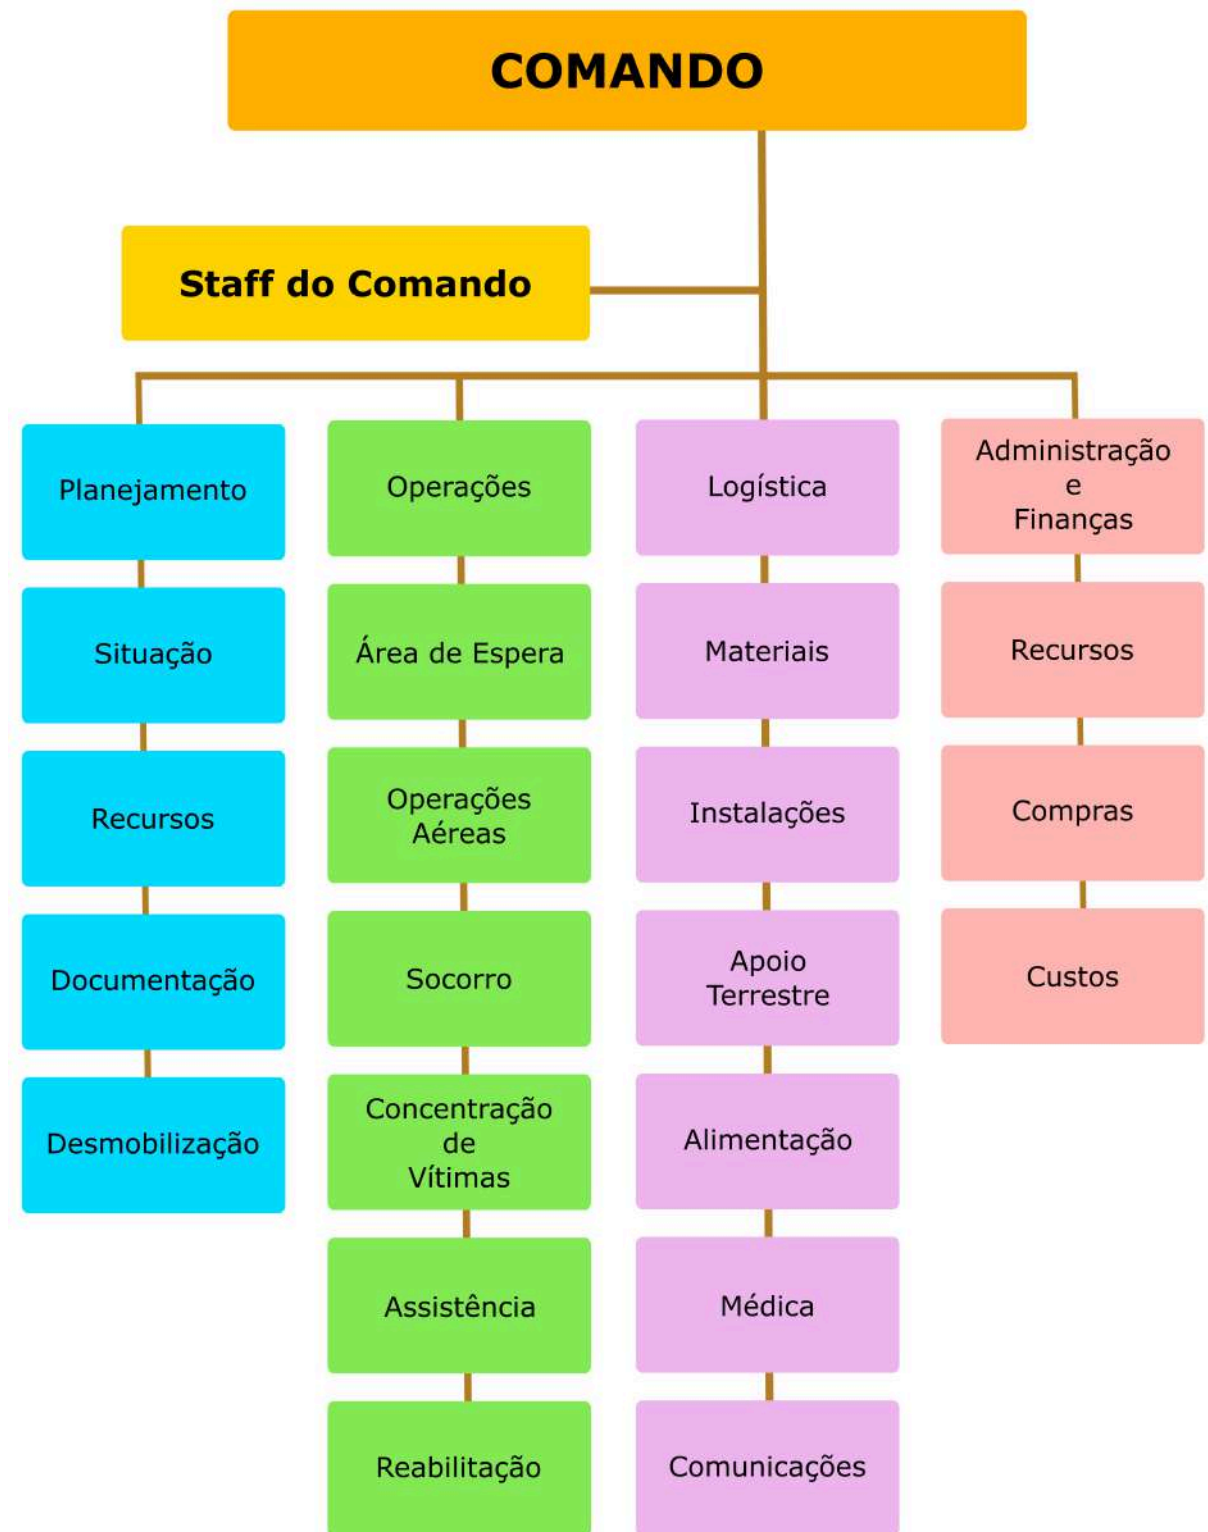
COMANDO

Staff do Comando

Planejamento

Situação

Recursos

Documentação

Desmobilização

Operações

Área de Espera

Operações Aéreas

Socorro

Concentração de Vítimas

Assistência

Reabilitação

Logística

Materiais

Instalações

Apoio Terrestre

Alimentação

Médica

Comunicações

Administração e Finanças

Recursos

Compras

Custos